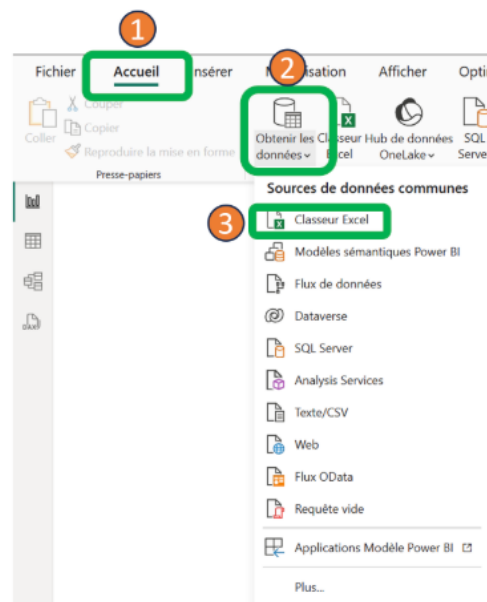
1

Fichier Accueil Insérer 2 M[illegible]sation Afficher Opti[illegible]

Coller Couper Copier Reproduire la mise en forme

Presse-papiers

Obtenir les données

Classeur Excel

Hub de données OneLake

SQL Serve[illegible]

Sources de données communes

3

Classeur Excel

Modèles sémantiques Power BI

Flux de données

Dataverse

SQL Server

Analysis Services

Texte/CSV

Web

Flux OData

Requête vide

Applications Modèle Power BI

Plus...